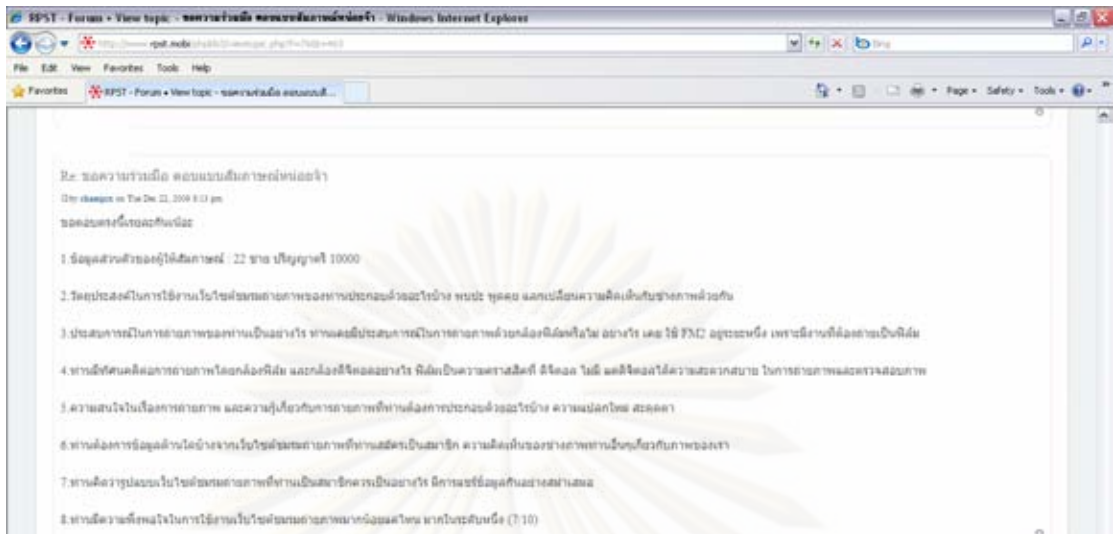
RPST - Forum • View topic - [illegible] - Windows Internet Explorer

http://www.rpst.mobi/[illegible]

File Edit View Favorites Tools Help

Favorites | RPST - Forum • View topic - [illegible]

Page • Safety • Tools •

Re: ขอความร่วมมือ ตอบแบบสัมภาษณ์หน่อยจ้า

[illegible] on Tue Dec 22, 2009 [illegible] pm

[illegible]

1.ข้อมูลส่วนตัวของผู้ให้สัมภาษณ์ : 22 ชาย ปริญญาตรี 10000

2.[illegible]

3.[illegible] FM2 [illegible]

4.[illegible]

5.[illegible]

6.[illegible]

7.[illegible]

8.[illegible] (7/10)